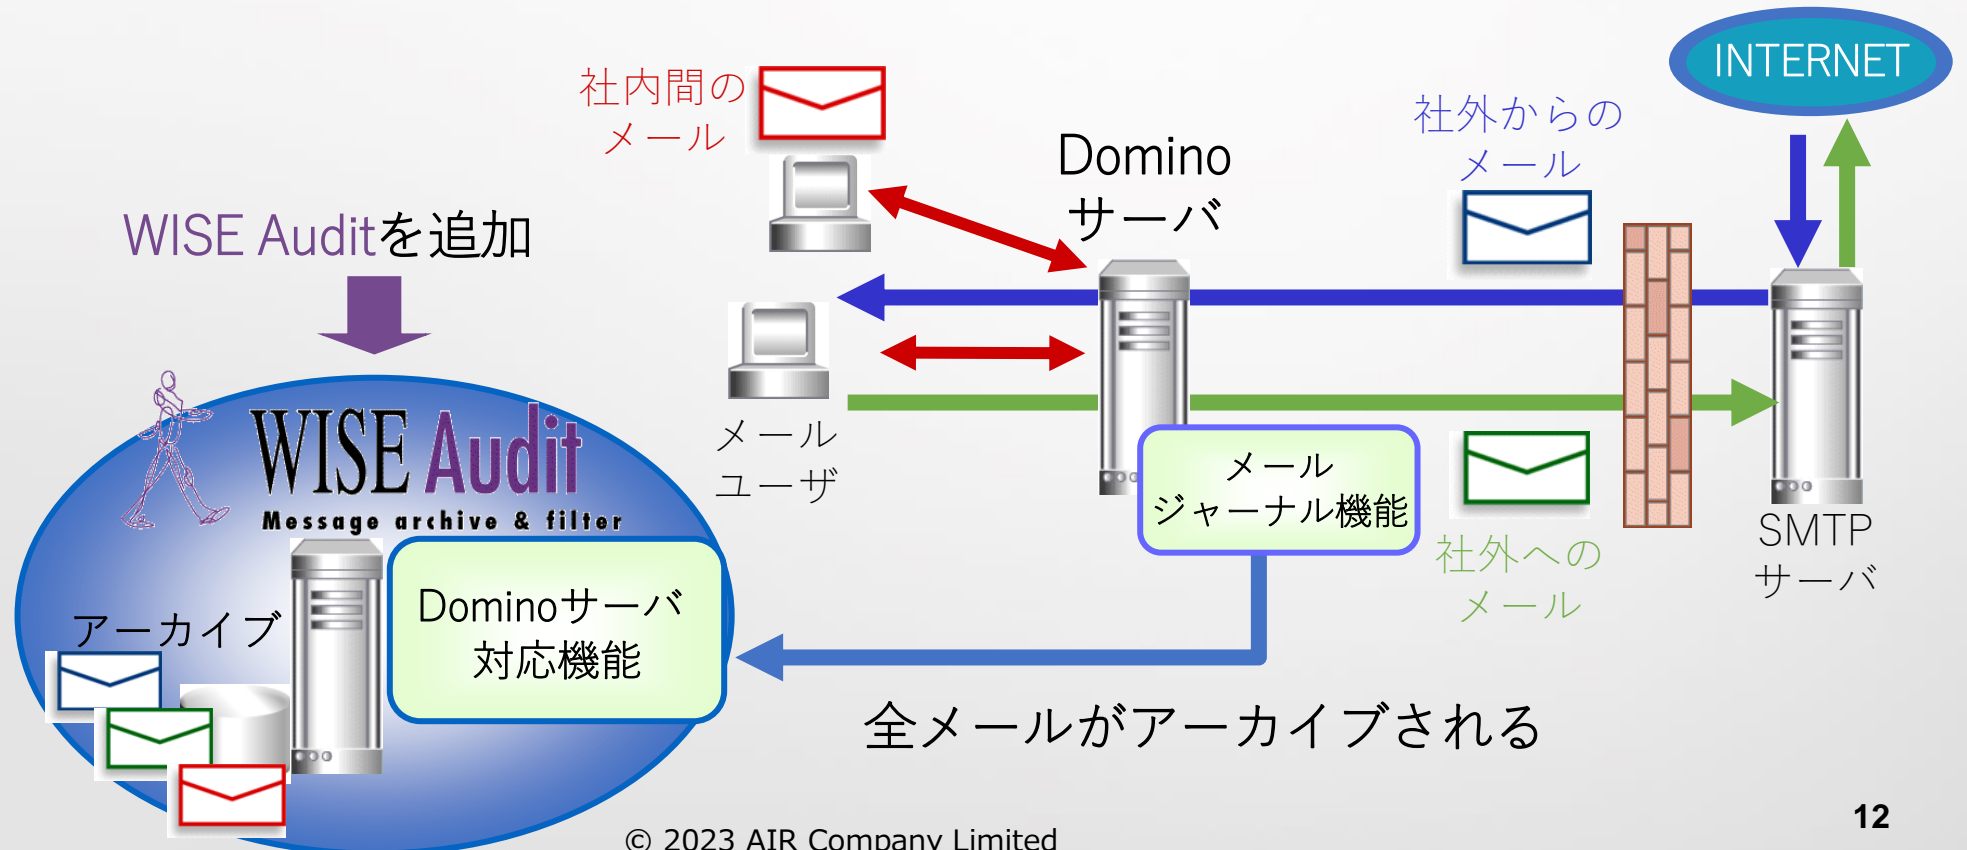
社内間の
メール

INTERNET

社外からの
メール

Domino
サーバ

WISE Auditを追加

WISE Audit
Message archive & filter

アーカイブ

Dominoサーバ
対応機能

メール
ユーザ

メール
ジャーナル機能

社外への
メール

SMTP
サーバ

全メールがアーカイブされる

© 2023 AIR Company Limited

12